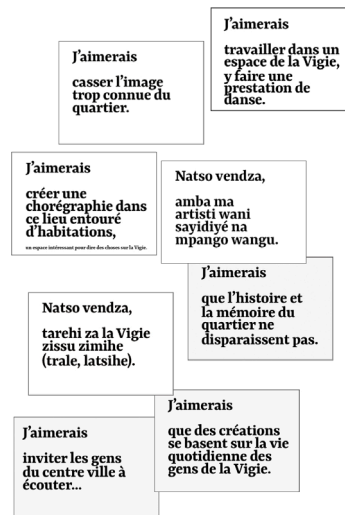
J'aimerais

travailler dans un espace de la Vigie, y faire une prestation de danse.

J'aimerais

casser l'image trop connue du quartier.

J'aimerais

créer une chorégraphie dans ce lieu entouré d'habitations,

un espace intéressant pour dire des choses sur la Vigie.

Natso vendza,

amba ma artisti wani sayidiyé na mpango wangu.

J'aimerais

que l'histoire et la mémoire du quartier ne disparaissent pas.

Natso vendza,

tarehi za la Vigie zissu zimihe (trale, latsihe).

J'aimerais

que des créations se basent sur la vie quotidienne des gens de la Vigie.

J'aimerais

inviter les gens du centre ville à écouter...